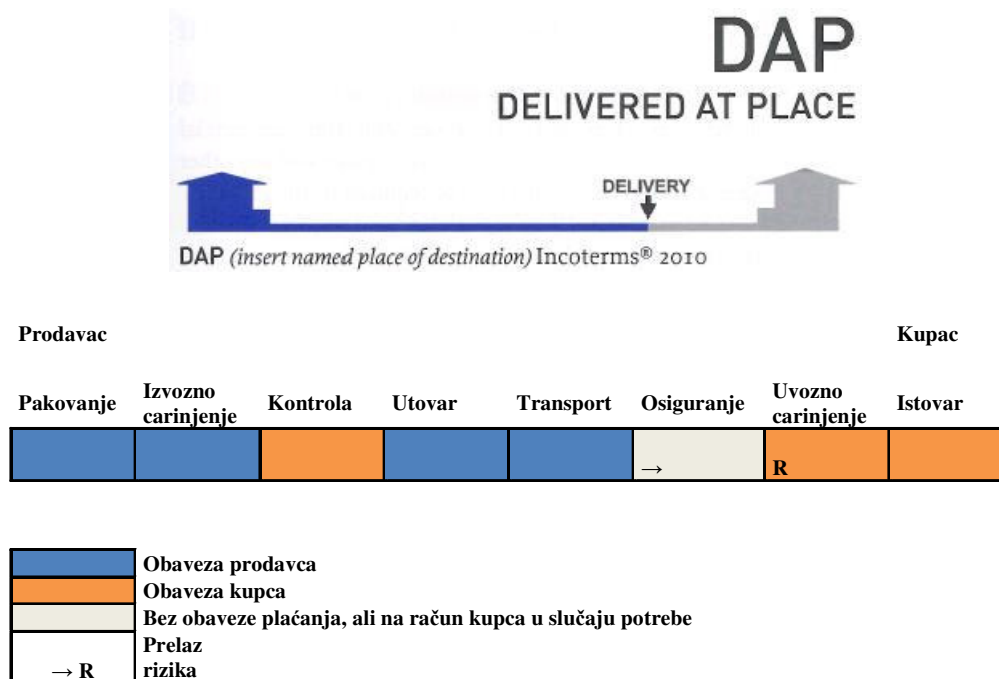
DAP
DELIVERED AT PLACE

DELIVERY

DAP *(insert named place of destination)* Incoterms® 2010

Prodavac

Kupac

| Pakovanje | Izvozno carinjenje | Kontrola | Utovar | Transport | Osiguranje | Uvozno carinjenje | Istovar |
|---|---|---|---|---|---|---|---|
| | | | | | → | R | |

Obaveza prodavca
Obaveza kupca
Bez obaveze plaćanja, ali na račun kupca u slučaju potrebe
→ R Prelaz rizika